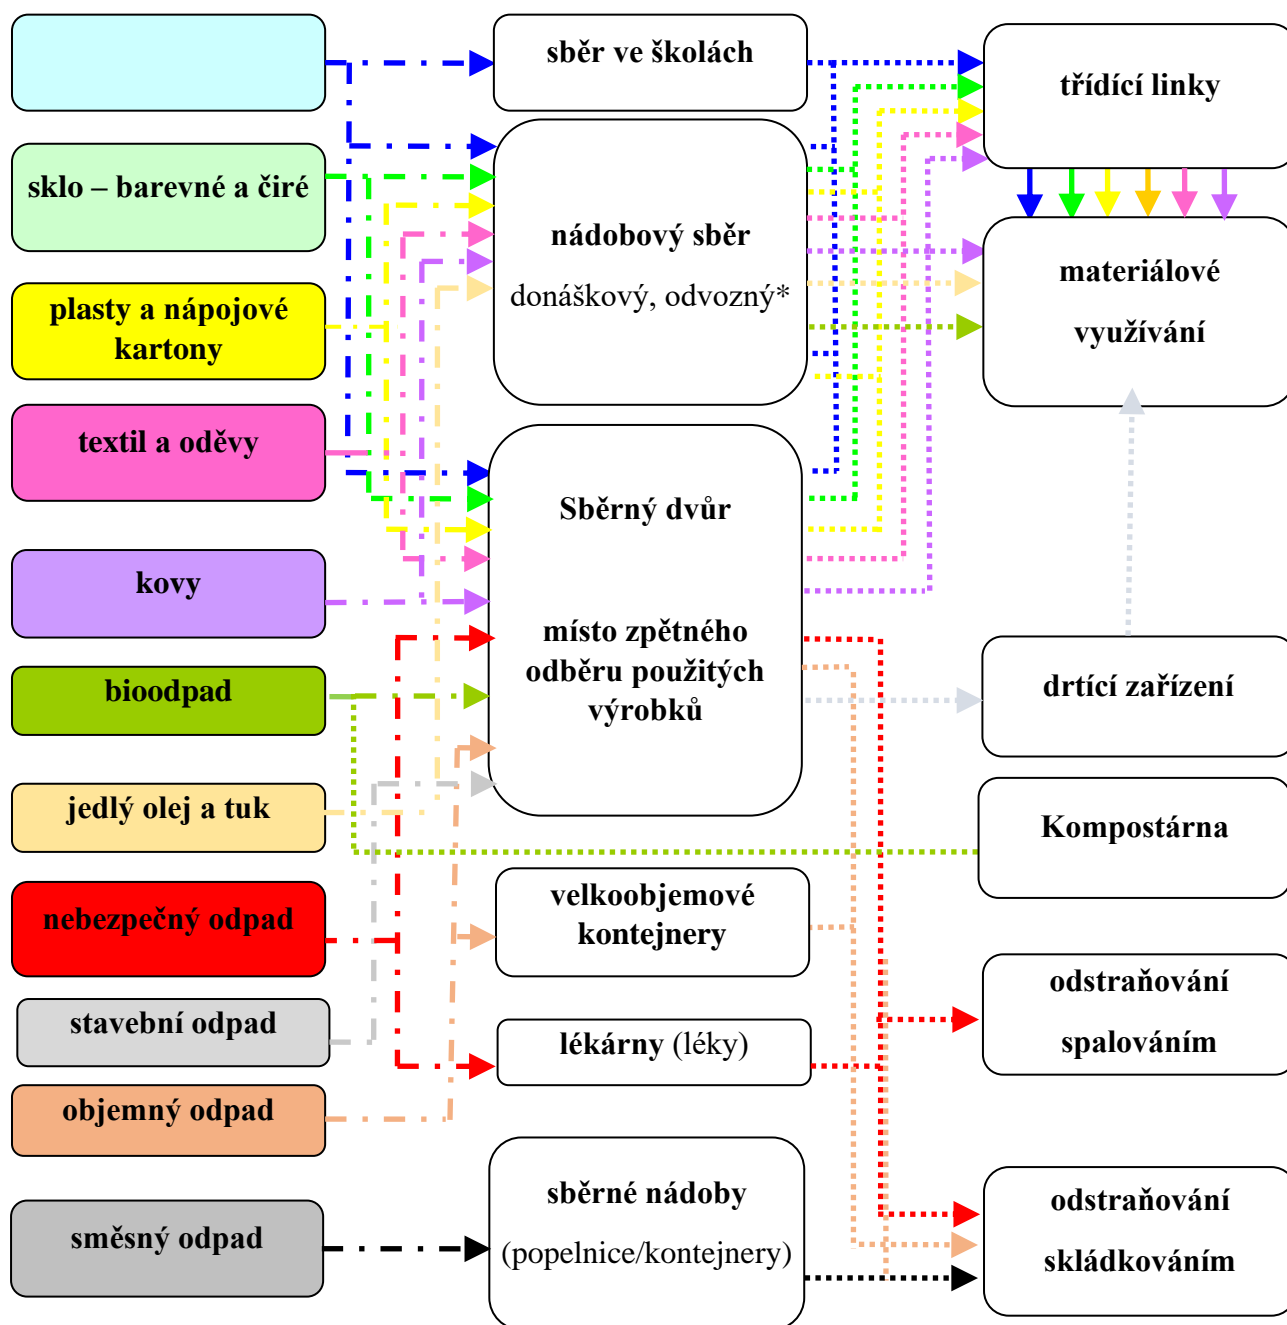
sklo – barevné a čiré

plasty a nápojové kartony

textil a oděvy

kovy

bioodpad

jedlý olej a tuk

nebezpečný odpad

stavební odpad

objemný odpad

směsný odpad

sběr ve školách

nádobový sběr

donáškový, odvozný*

Sběrný dvůr

místo zpětného odběru použitých výrobků

velkoobjemové kontejnery

lékárny (léky)

sběrné nádoby

(popelnice/kontejnery)

třídící linky

materiálové využívání

drtící zařízení

Kompostárna

odstraňování spalováním

odstraňování skládkováním